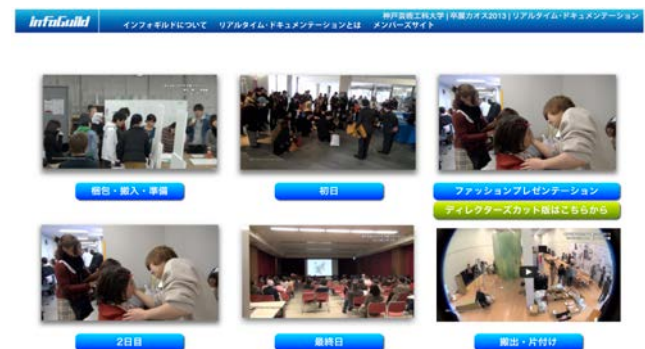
InfoGuild

インフォギルドについて　リアルタイム・ドキュメンテーションとは　メンバーズサイト

神戸芸術工科大学 | 卒展カオス2013 | リアルタイム・ドキュメンテーション

梱包・搬入・準備

初日

ファッションプレゼンテーション

ディレクターズカット版はこちらから

2日目

最終日

搬出・片付け